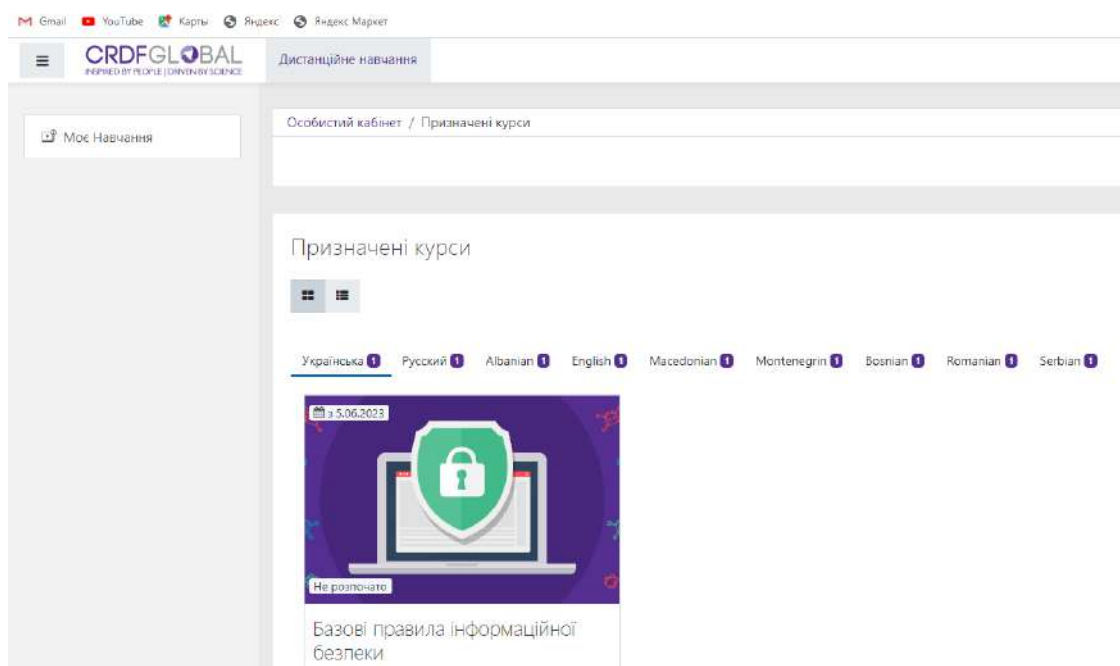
Gmail YouTube Карты Яндекс Яндекс Маркет

CRDFGLOBAL
INSPIRED BY PEOPLE | DRIVEN BY SCIENCE

Дистанційне навчання

Моє Навчання

Особистий кабінет / Призначені курси

Призначені курси

Українська 1 Русский 1 Albanian 1 English 1 Macedonian 1 Montenegrin 1 Bosnian 1 Romanian 1 Serbian 1

з 5.06.2023

Не розпочато

Базові правила інформаційної безпеки